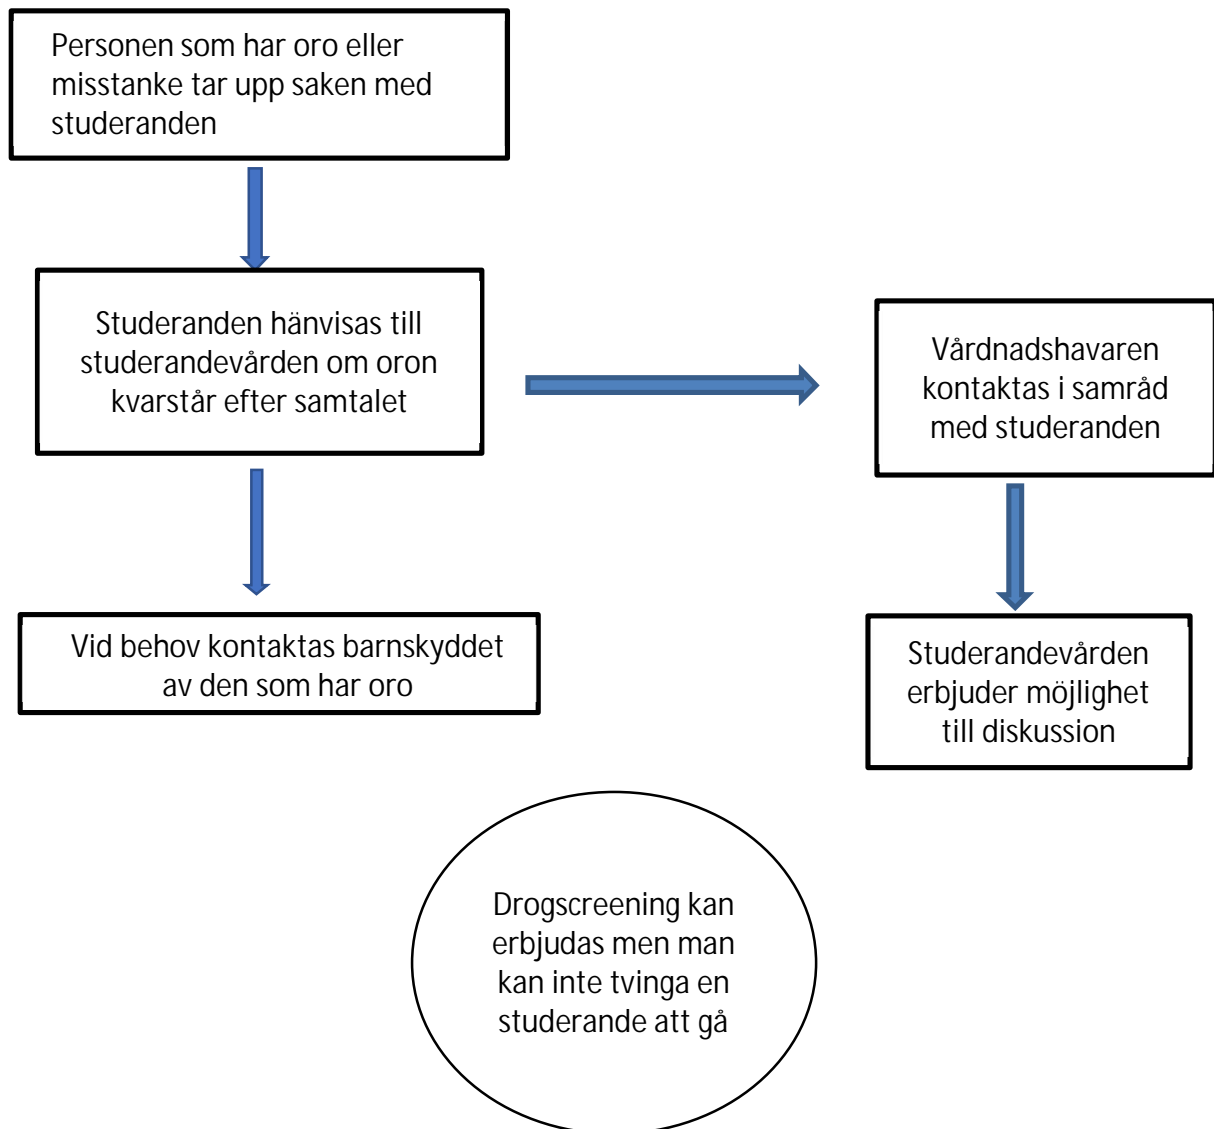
Personen som har oro eller misstanke tar upp saken med studeranden

Studeranden hänvisas till studerandevården om oron kvarstår efter samtalet

Vårdnadshavaren kontaktas i samråd med studeranden

Vid behov kontaktas barnskyddet av den som har oro

Studerandevården erbjuder möjlighet till diskussion

Drogscreening kan erbjudas men man kan inte tvinga en studerande att gå